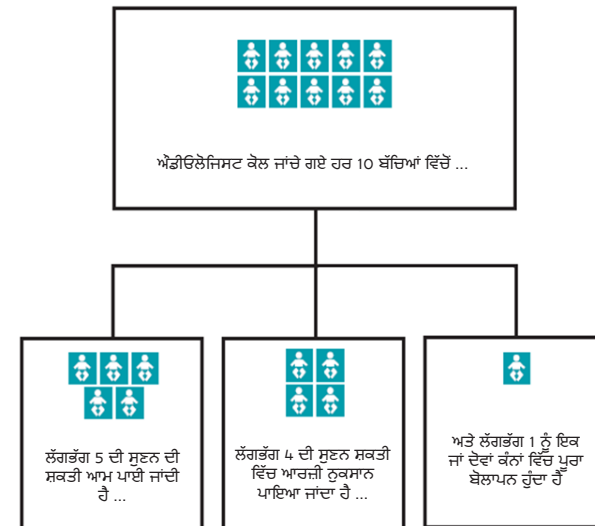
ਔਡੀਓਲੋਜਿਸਟ ਕੋਲ ਜਾਂਚੇ ਗਏ ਹਰ 10 ਬੱਚਿਆਂ ਵਿੱਚੋਂ ...

ਲੱਗਭੱਗ 5 ਦੀ ਸੁਣਨ ਦੀ ਸ਼ਕਤੀ ਆਮ ਪਾਈ ਜਾਂਦੀ ਹੈ ...

ਲੱਗਭੱਗ 4 ਦੀ ਸੁਣਨ ਸ਼ਕਤੀ ਵਿੱਚ ਆਰਜ਼ੀ ਨੁਕਸਾਨ ਪਾਇਆ ਜਾਂਦਾ ਹੈ ...

ਅਤੇ ਲੱਗਭੱਗ 1 ਨੂੰ ਇਕ ਜਾਂ ਦੋਵਾਂ ਕੰਨਾਂ ਵਿੱਚ ਪੂਰਾ ਬੋਲਾਪਨ ਹੁੰਦਾ ਹੈ